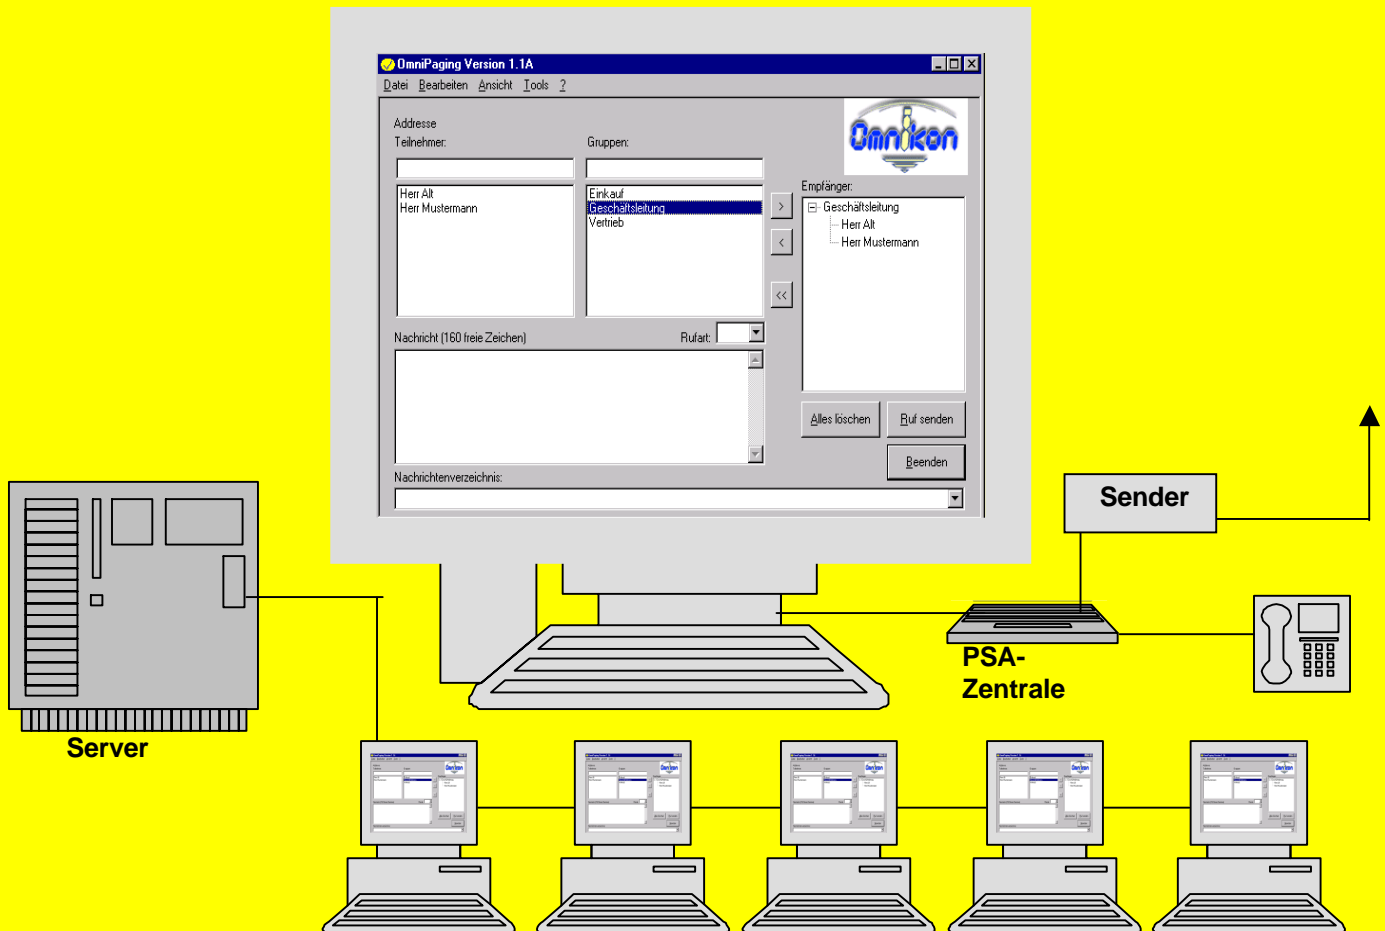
OmniPaging Version 1.1A

Datei Bearbeiten Ansicht Tools ?

Omnikon

Addresse

Teilnehmer:

Gruppen:

Herr Alt
Herr Mustermann

Einkauf
Geschäftsleitung
Vertrieb

>

<

<<

Empfänger:

Geschäftsleitung
Herr Alt
Herr Mustermann

Nachricht (160 freie Zeichen)

Rufart:

Alles löschen

Ruf senden

Beenden

Nachrichtenverzeichnis:

Sender

PSA-
Zentrale

Server